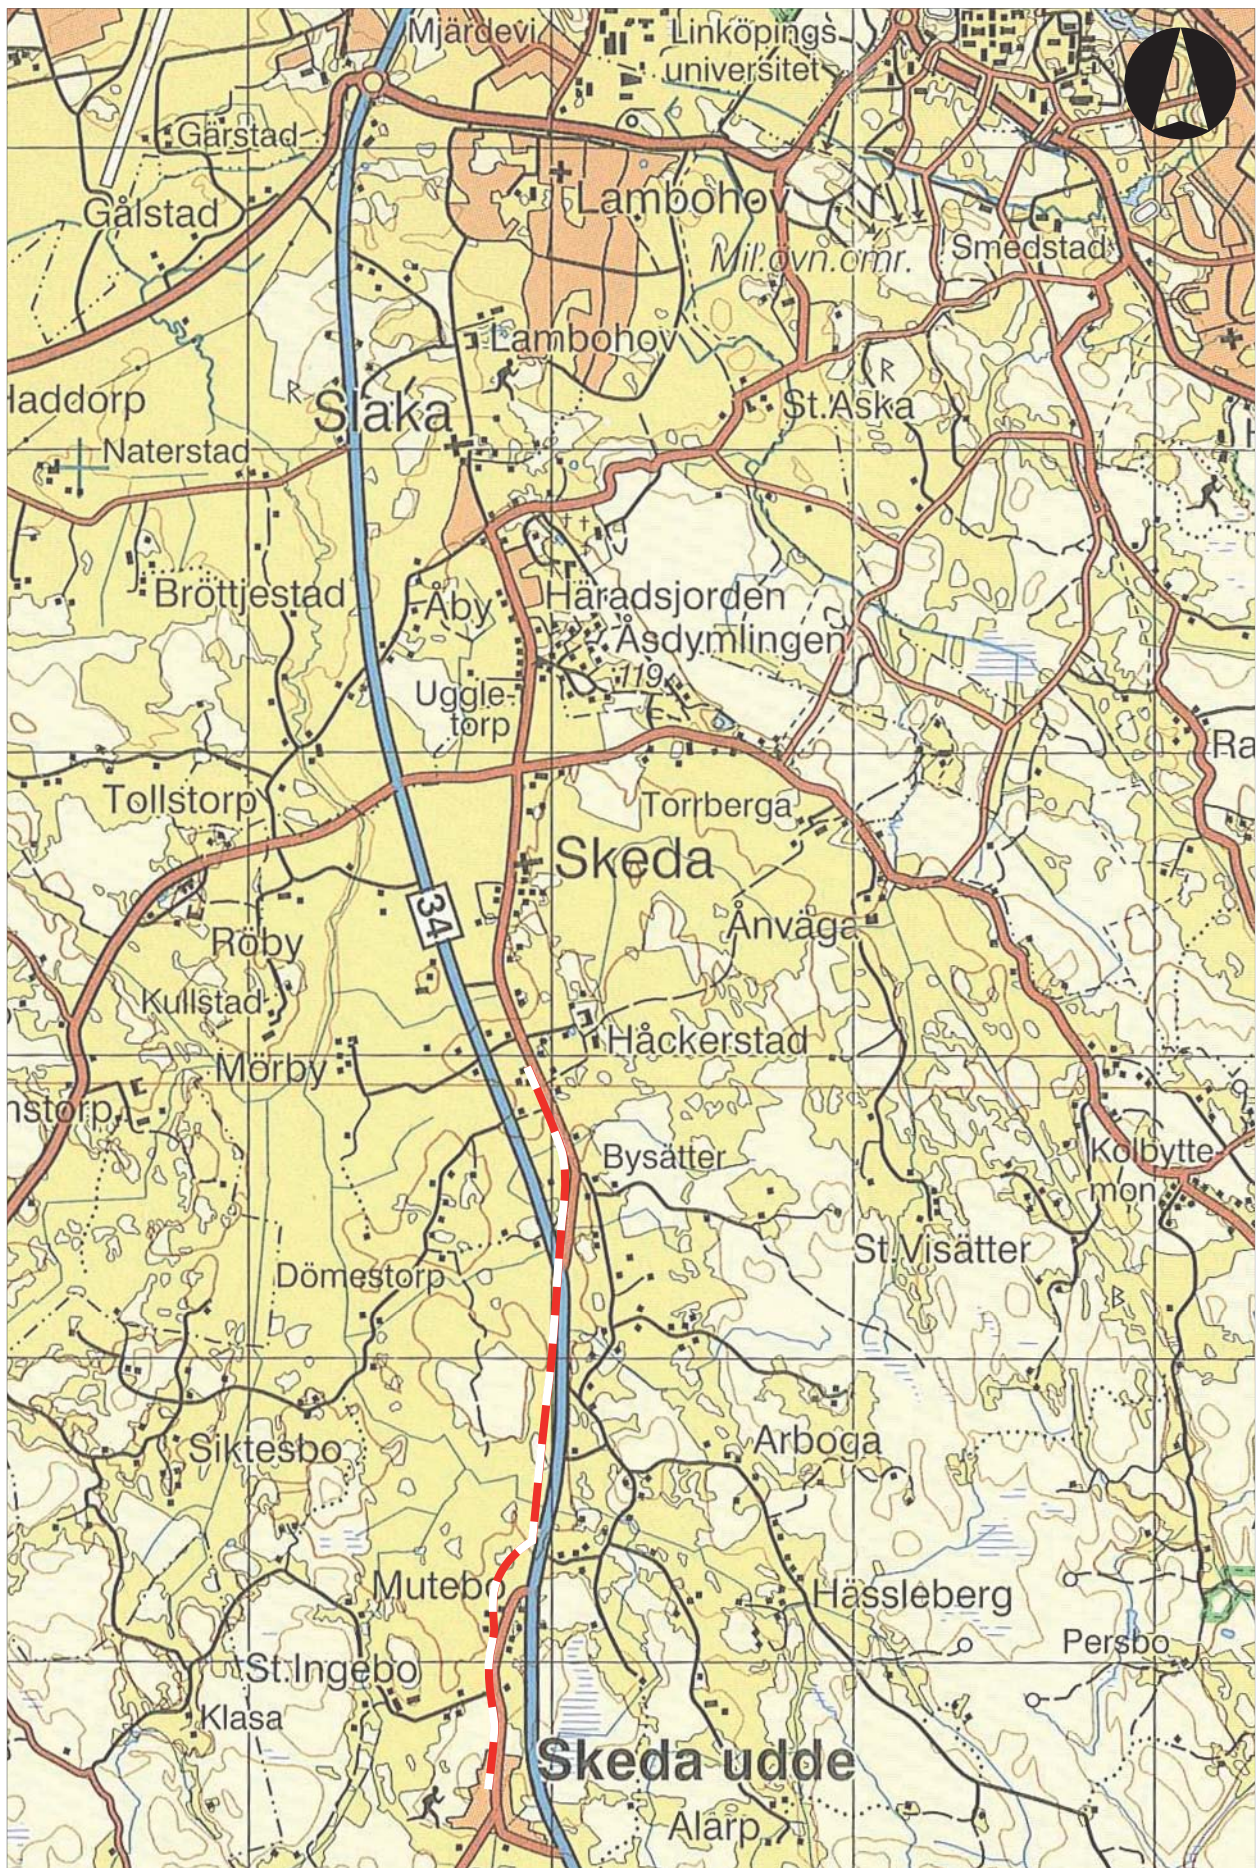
Mjärdevi
Linköpings universitet
Gårstad
Gålstad
Lambohov
Mil.övn.omr.
Smedstad
Lambohov
Haddorp
Slaka
St.Aska
Naterstad
Bröttjestad
Åby
Häradsjorden
Åsdymlingen
119
Uggletorp
Tollstorp
Torrberga
Skeda
34
Röby
Ånväga
Kullstad
Håckerstad
Mörby
nstorp
Bysätter
Kolbyttemon
Dömestorp
St.Visätter
Siktesbo
Arboga
Mutebo
Hässleberg
Persbo
St.Ingebo
Klasa
Skeda udde
Alarp
Ra